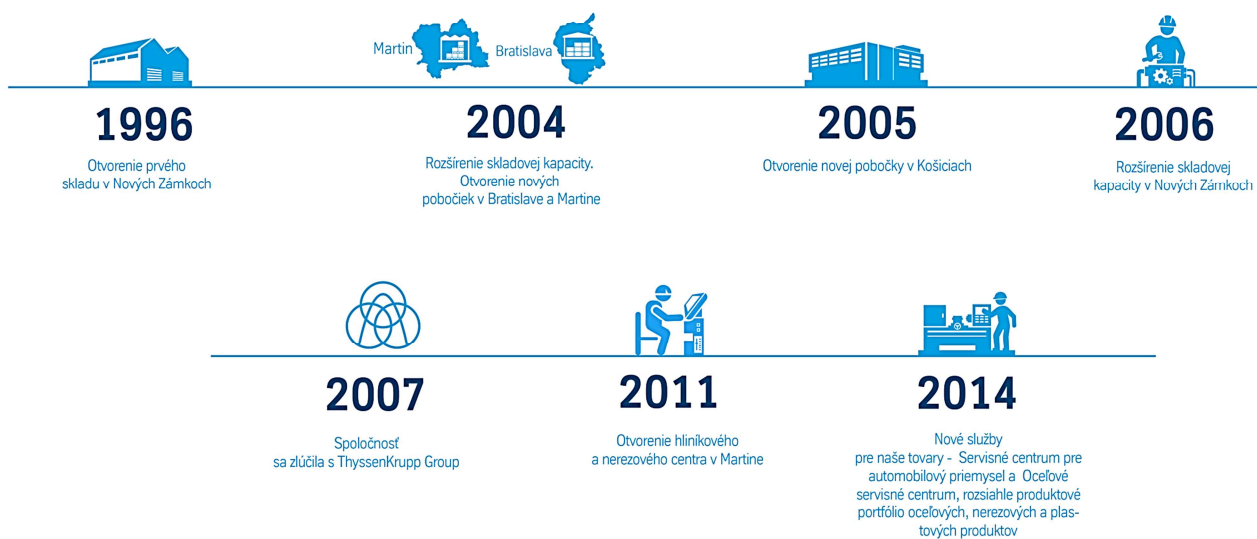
1996

Otvorenie prvého skladu v Nových Zámkoch

Martin Bratislava

2004

Rozšírenie skladovej kapacity. Otvorenie nových pobočiek v Bratislave a Martine

2005

Otvorenie novej pobočky v Košiciach

2006

Rozšírenie skladovej kapacity v Nových Zámkoch

2007

Spoločnosť sa zlúčila s ThyssenKrupp Group

2011

Otvorenie hliníkového a nerezového centra v Martine

2014

Nové služby pre naše tovary - Servisné centrum pre automobilový priemysel a Oceľové servisné centrum, rozsiahle produktové portfólio oceľových, nerezových a plastových produktov